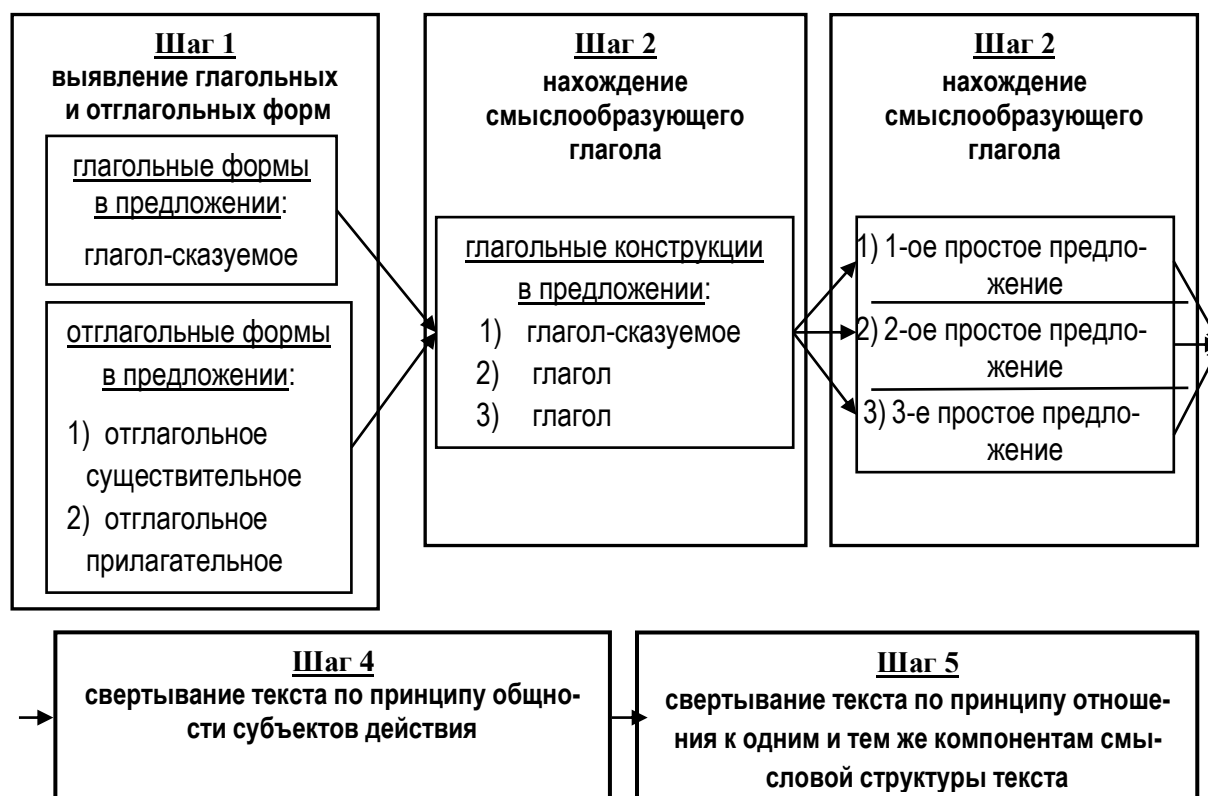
Шаг 1
выявление глагольных и отглагольных форм

глагольные формы в предложении:

глагол-сказуемое

отглагольные формы в предложении:

1) отглагольное существительное
2) отглагольное прилагательное

Шаг 2
нахождение смыслообразующего глагола

глагольные конструкции в предложении:

1) глагол-сказуемое
2) глагол
3) глагол

Шаг 2
нахождение смыслообразующего глагола

1) 1-ое простое предложение
2) 2-ое простое предложение
3) 3-е простое предложение

Шаг 4
свертывание текста по принципу общности субъектов действия

Шаг 5
свертывание текста по принципу отношения к одним и тем же компонентам смысловой структуры текста